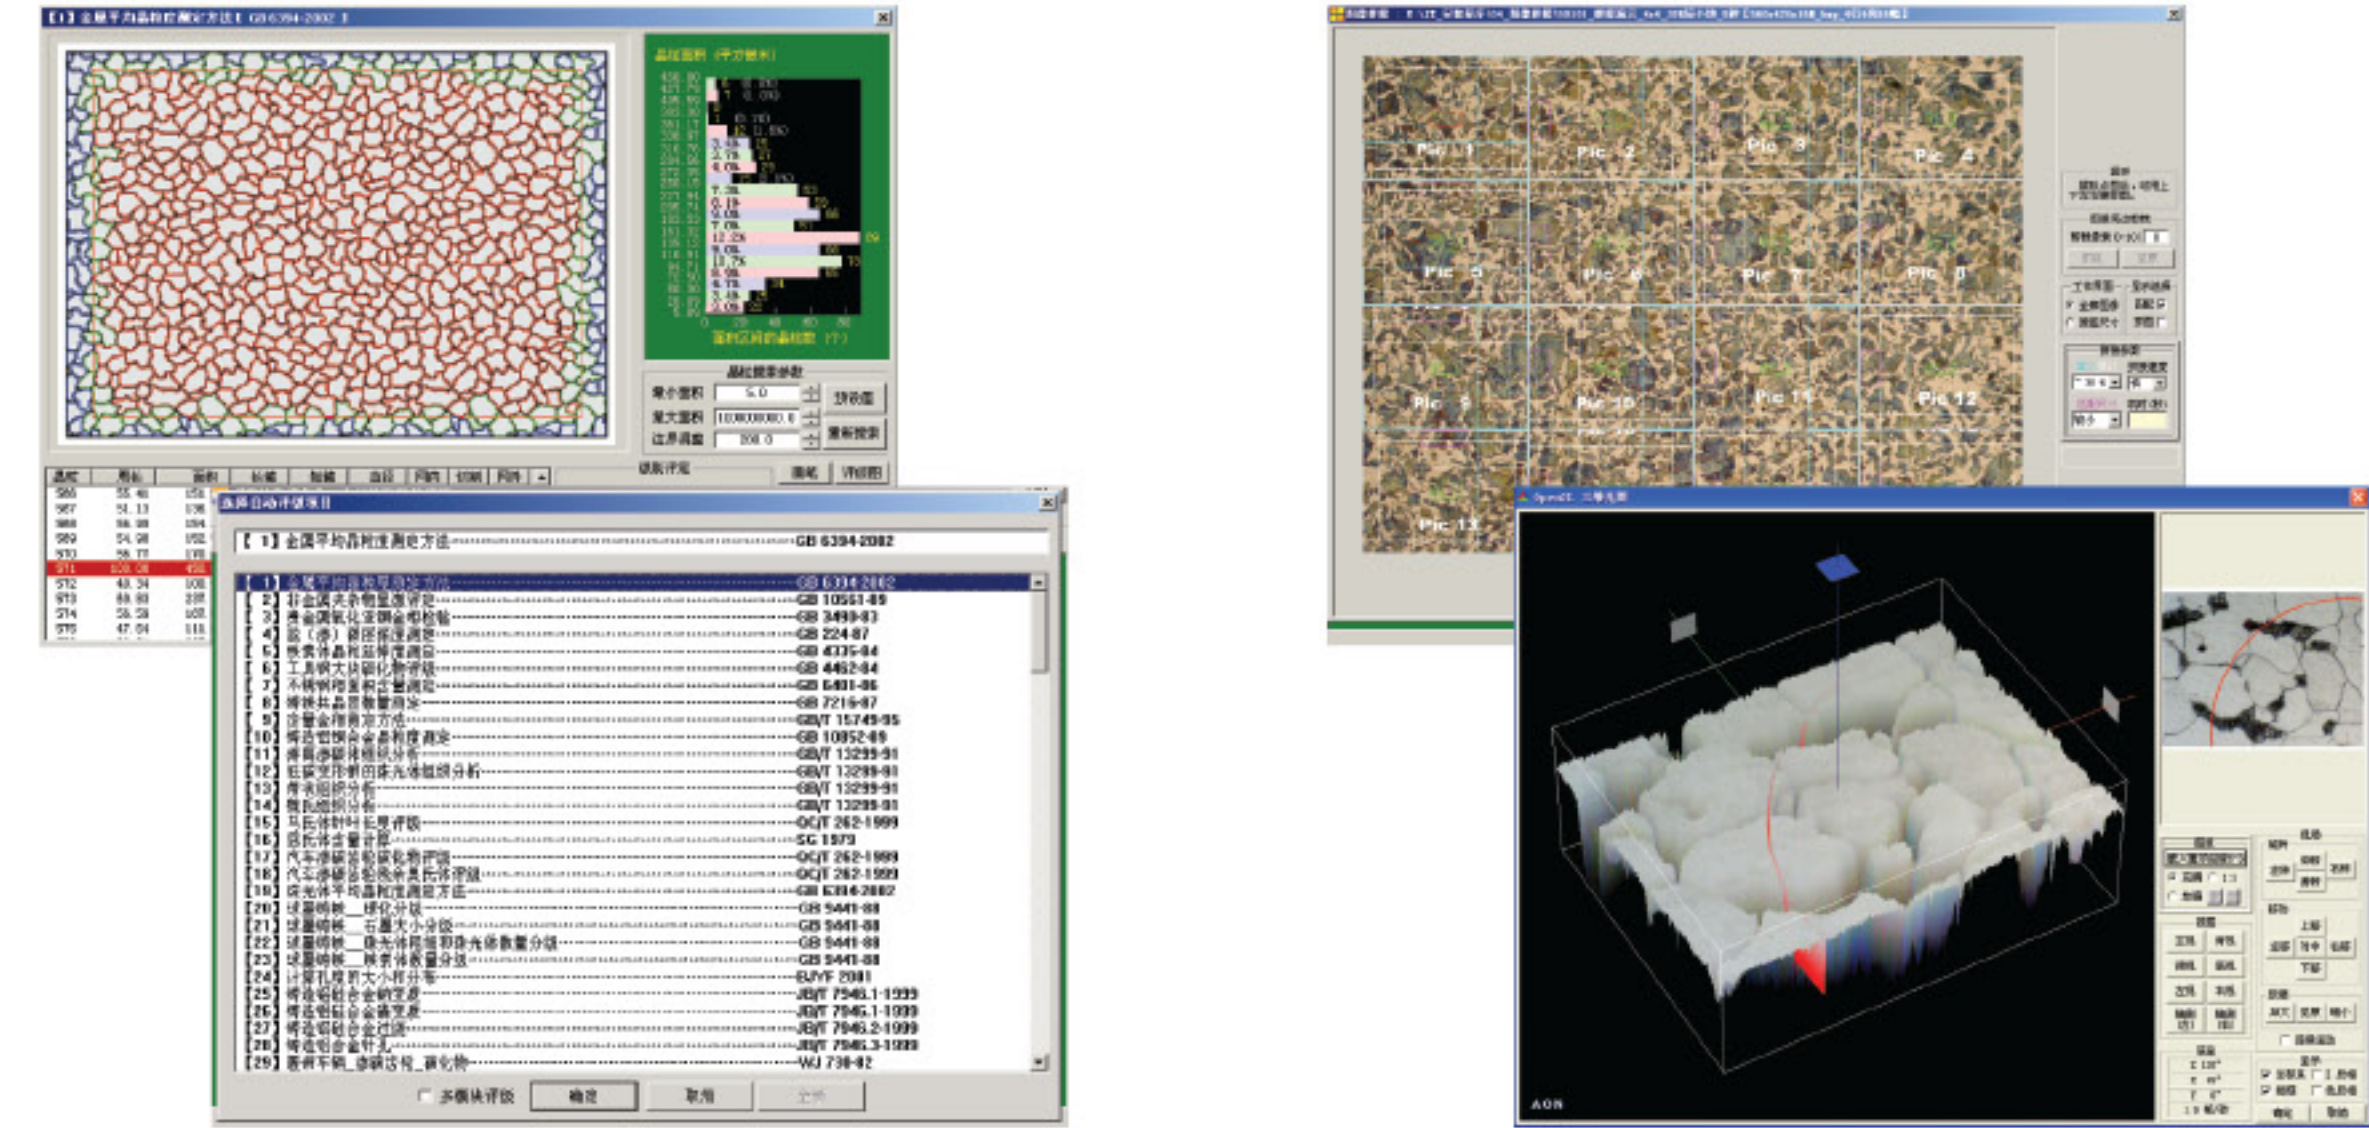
【1】金属平均晶粒度测定方法【 GB 6394-2002 】

晶粒面积（平方微米）

面积区间的晶粒数（个）

晶粒搜索参数
最小面积 5.0
最大面积 1000000000.0
边界调整 200.0
搜索图
重新搜索

晶粒 周长 面积 长径 短径 直径

级别评定

晶粒自动评级项目

【 1】金属平均晶粒度测定方法——————GB 6394-2002

【 1】金属平均晶粒度测定方法——————GB 6394-2002
【 2】非金属夹杂物显微评定——————GB 10561-89
【 3】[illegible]——————GB 3489-83
【 4】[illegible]——————GB 224-87
【 5】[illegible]——————GB 4335-84
【 6】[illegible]——————GB 4462-84
【 7】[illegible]——————GB 6401-86
【 8】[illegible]——————GB 7216-87
【 9】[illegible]——————GB/T 15749-95
【10】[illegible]——————GB 10852-89
【11】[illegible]——————GB/T 13299-91
【12】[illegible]——————GB/T 13299-91
【13】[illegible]——————GB/T 13299-91
【14】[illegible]——————GB/T 13299-91
【15】马氏体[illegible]——————QC/T 262-1999
【16】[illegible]——————SG 1979
【17】汽车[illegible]——————QC/T 262-1999
【18】汽车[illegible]——————QC/T 262-1999
【19】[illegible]——————GB 6394-2002
【20】球墨铸铁__球化分级——————GB 9441-88
【21】球墨铸铁__石墨大小分级——————GB 9441-88
【22】球墨铸铁__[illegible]——————GB 9441-88
【23】球墨铸铁__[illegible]——————GB 9441-88
【24】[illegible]——————BJ/YF 2001
【25】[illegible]——————JB/T 7946.1-1999
【26】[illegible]——————JB/T 7946.1-1999
【27】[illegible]——————JB/T 7946.2-1999
【28】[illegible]——————JB/T 7946.3-1999
【29】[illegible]——————WJ 738-82

多视场评级 确定 取消

Pic 1 Pic 2 Pic 3 Pic 4
Pic 5 Pic 6 Pic 7 Pic 8
Pic 9 Pic 10 Pic 11 Pic 12
Pic 13

OpenGL 三维光照

AON